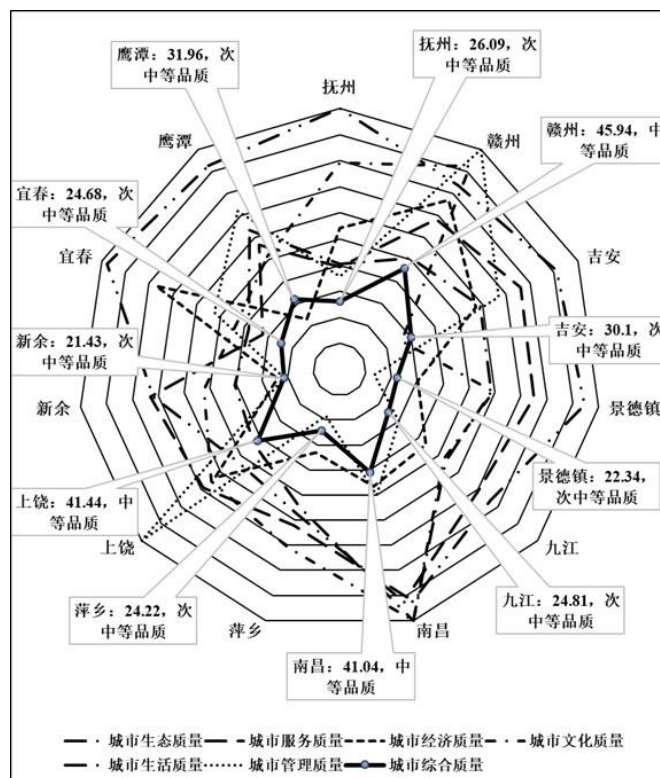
鹰潭：31.96，次中等品质

抚州：26.09，次中等品质

抚州

鹰潭

赣州

赣州：45.94，中等品质

宜春：24.68，次中等品质

吉安

宜春

吉安：30.1，次中等品质

新余：21.43，次中等品质

景德镇

新余

景德镇：22.34，次中等品质

上饶：41.44，中等品质

九江

上饶

九江：24.81，次中等品质

萍乡：24.22，次中等品质

萍乡

南昌

南昌：41.04，中等品质

城市生态质量 城市服务质量 城市经济质量 城市文化质量

城市生活质量 城市管理质量 城市综合质量